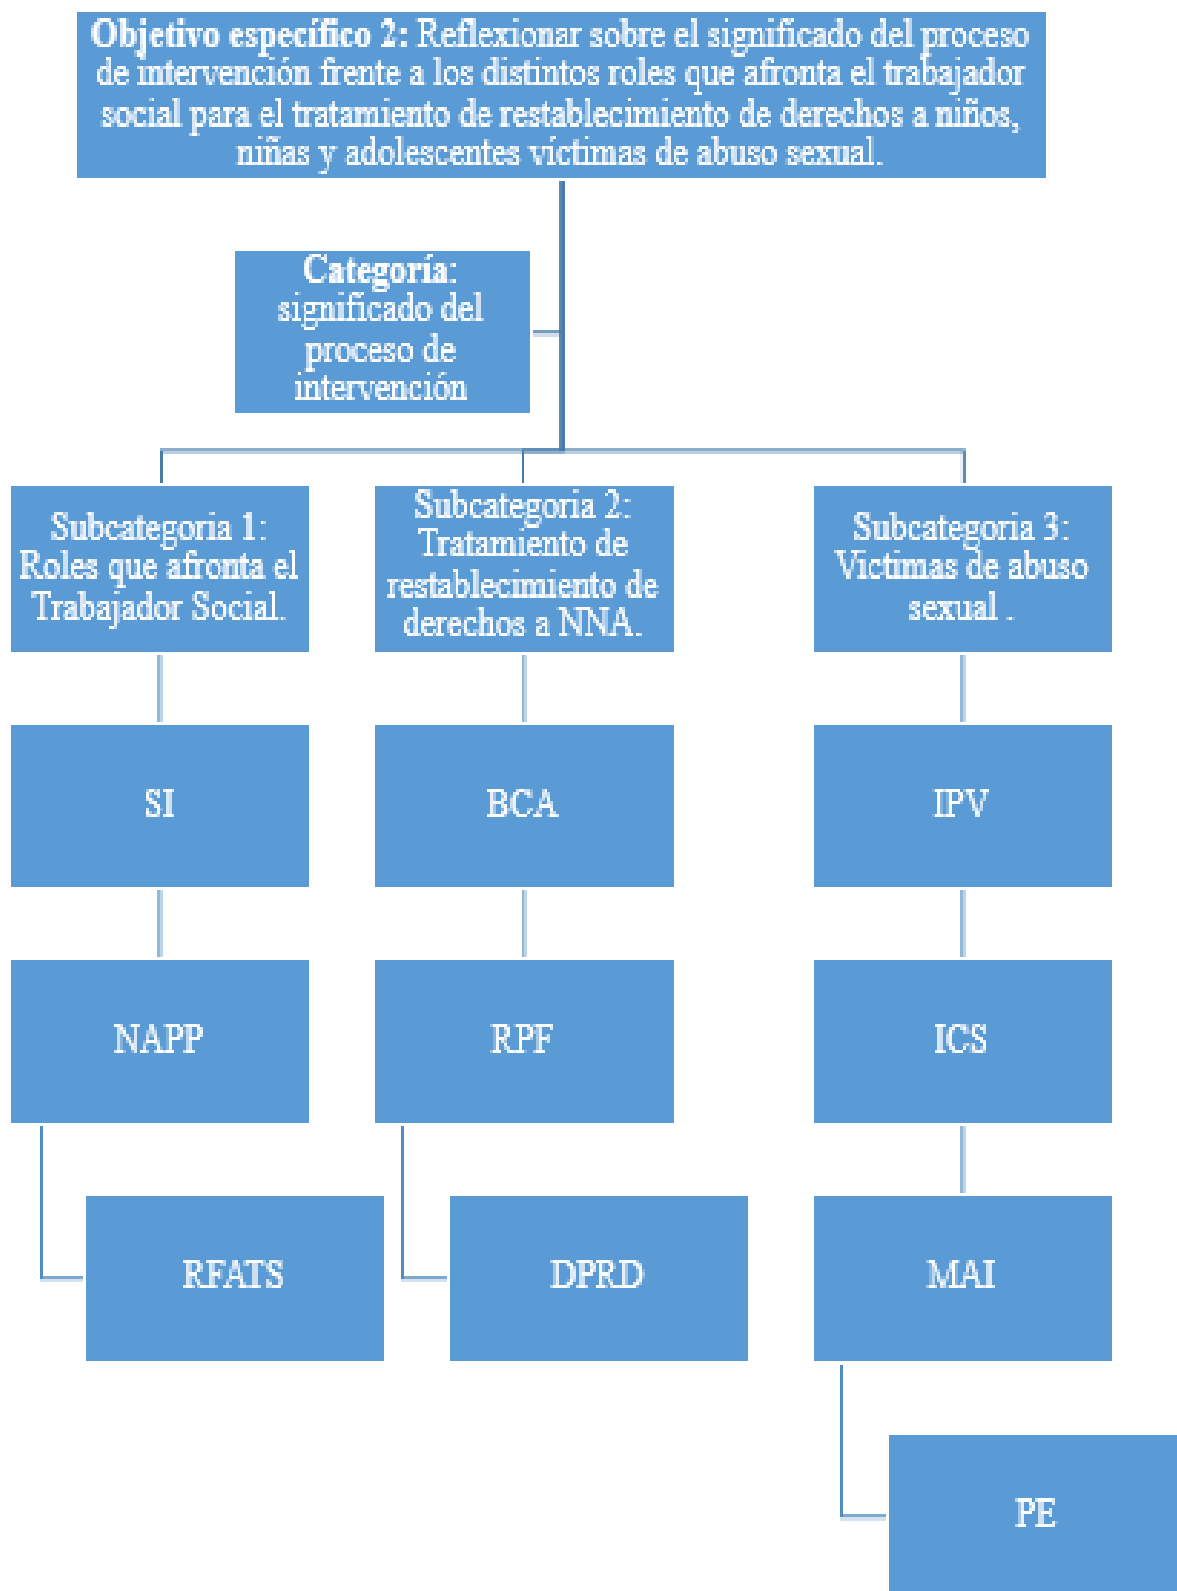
**Objetivo específico 2:** Reflexionar sobre el significado del proceso de intervención frente a los distintos roles que afronta el trabajador social para el tratamiento de restablecimiento de derechos a niños, niñas y adolescentes víctimas de abuso sexual.

**Categoría:** significado del proceso de intervención

Subcategoria 1: Roles que afronta el Trabajador Social.

SI

NAPP

RFATS

Subcategoria 2: Tratamiento de restablecimiento de derechos a NNA.

BCA

RPF

DPRD

Subcategoria 3: Victimas de abuso sexual .

IPV

ICS

MAI

PE